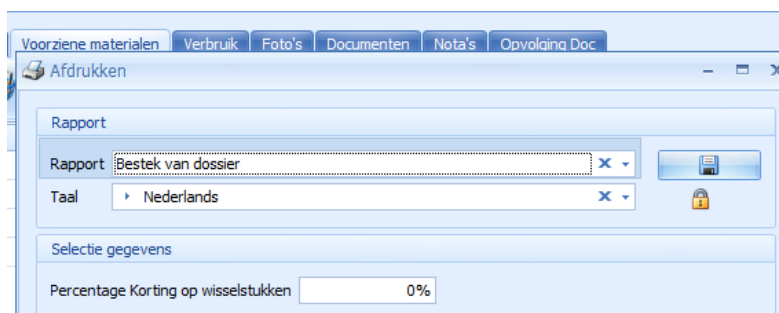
Voorziene materialen | Verbruik | Foto's | Documenten | Nota's | Opvolging Doc

Afdrukken

Rapport

Rapport Bestek van dossier

Taal Nederlands

Selectie gegevens

Percentage Korting op wisselstukken 0%